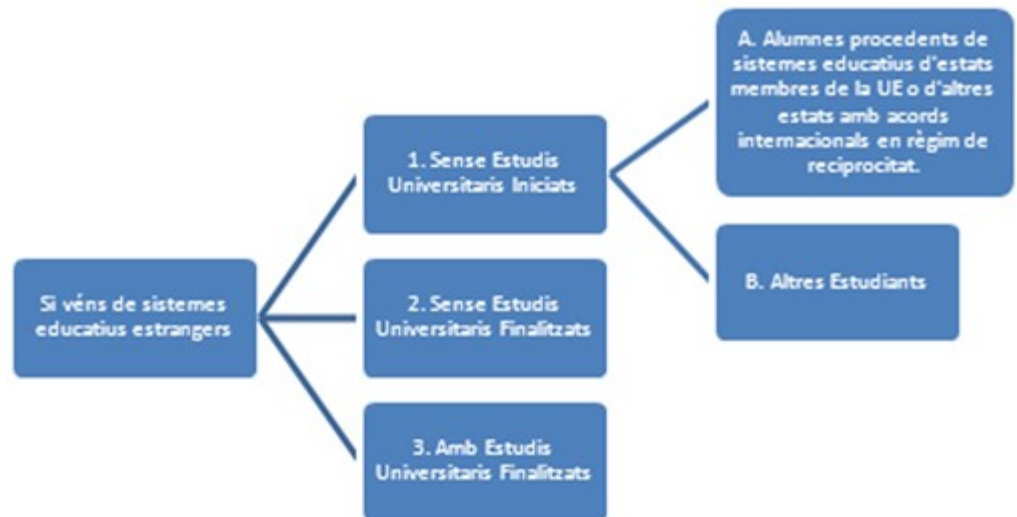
Si véns de sistemes educatius estrangers

1. Sense Estudis Universitaris Iniciats

2. Sense Estudis Universitaris Finalitzats

3. Amb Estudis Universitaris Finalitzats

A. Alumnes procedents de sistemes educatius d'estats membres de la UE o d'altres estats amb acords internacionals en règim de reciprocitat.

B. Altres Estudiants